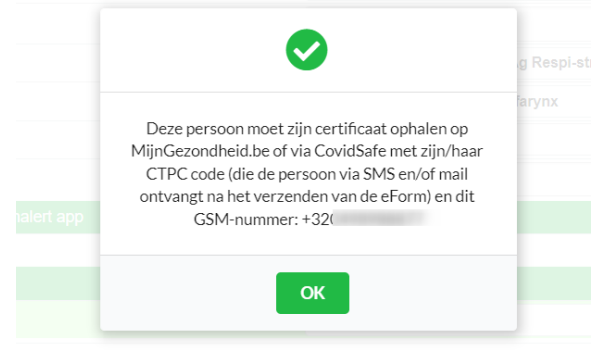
g Respi-st

farynx

halert app

Deze persoon moet zijn certificaat ophalen op MijnGezondheid.be of via CovidSafe met zijn/haar CTPC code (die de persoon via SMS en/of mail ontvangt na het verzenden van de eForm) en dit GSM-nummer: +32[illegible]

OK